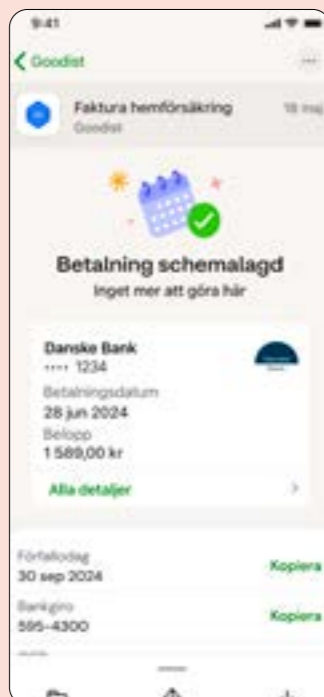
9:41

Goodist

Faktura hemförsäkring
Goodist
18 maj

Betalning schemalagd
Inget mer att göra här

Danske Bank
•••• 1234
Betalningsdatum
28 jun 2024
Belopp
1 589,00 kr

Alla detaljer

Förfallodag
30 sep 2024
Kopiera

Bankgiro
595-4300
Kopiera